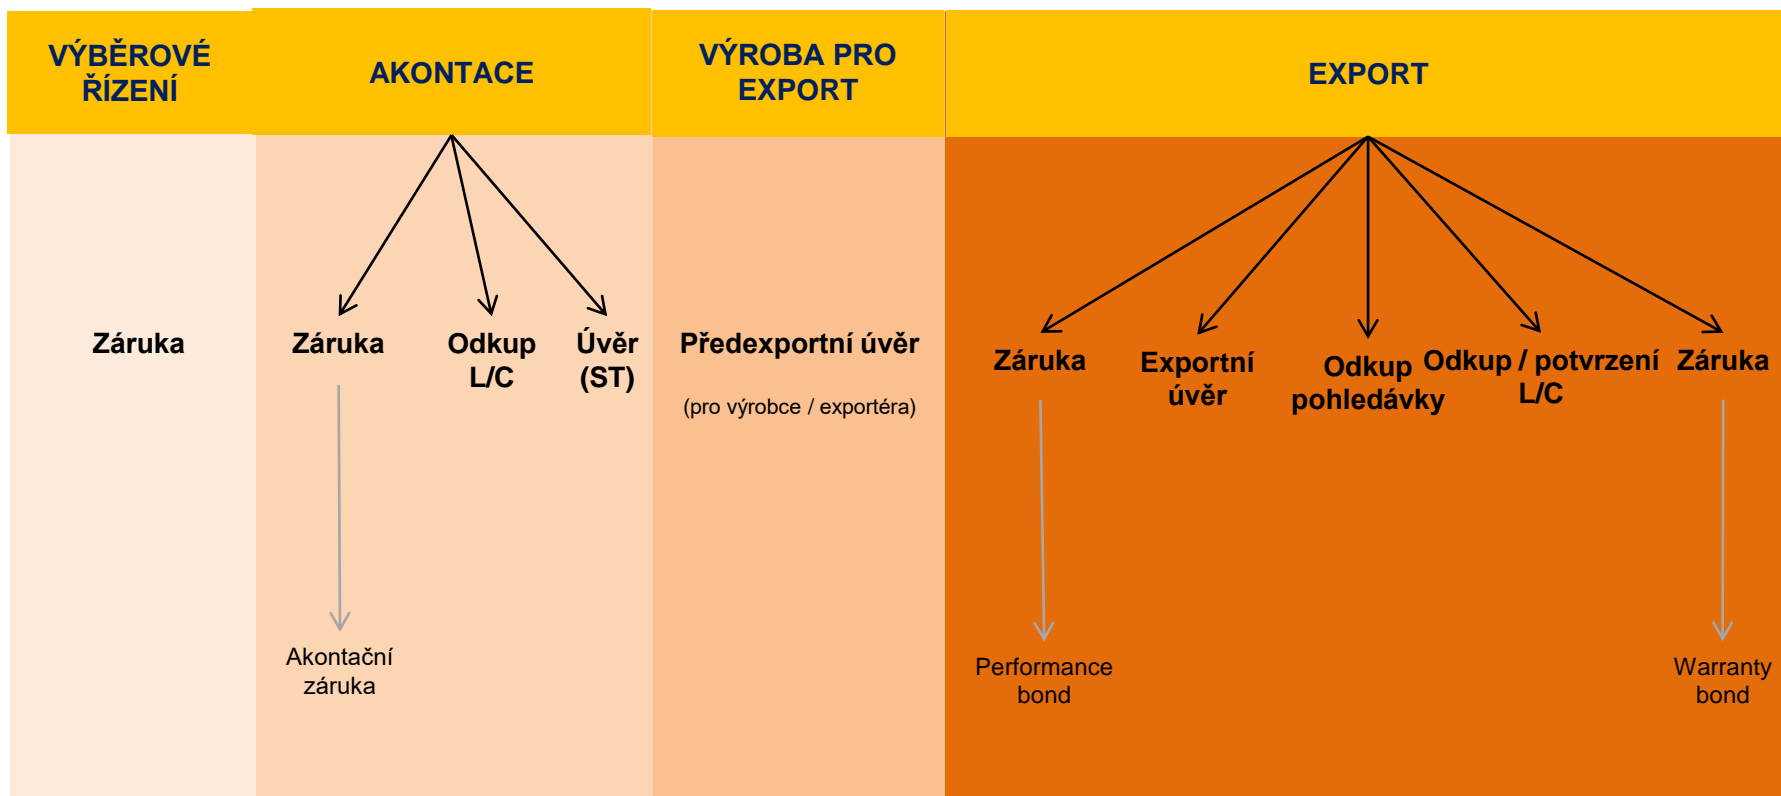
VÝBĚROVÉ ŘÍZENÍ

AKONTACE

VÝROBA PRO EXPORT

EXPORT

Záruka

Záruka

Odkup L/C

Úvěr (ST)

Předexportní úvěr

(pro výrobce / exportéra)

Záruka

Exportní úvěr

Odkup pohledávky

Odkup / potvrzení L/C

Záruka

Akontační záruka

Performance bond

Warranty bond